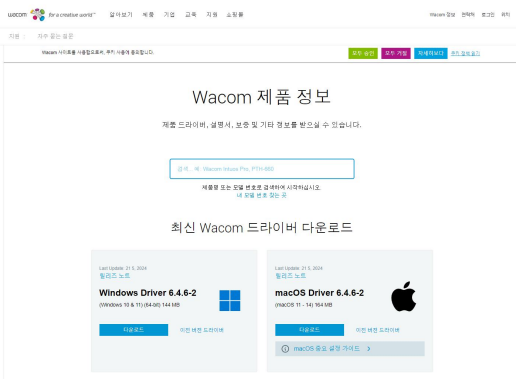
wacom for a creative world™ 알아보기 제품 기업 교육 지원 쇼핑몰 Wacom 계정 연락처 로그인 위치

지원 자주 묻는 질문

Wacom 사이트를 사용합으로써, 쿠키 사용에 동의합니다. 모두 승인 모두 거절 자세히보기 쿠키 정보 읽기

Wacom 제품 정보

제품 드라이버, 설명서, 보증 및 기타 정보를 받으실 수 있습니다.

검색 - 예: Wacom Intuos Pro, PTH-660

제품명 또는 모델 번호로 검색하여 시작하십시오.
내 모델 번호 찾는 곳

최신 Wacom 드라이버 다운로드

Last Update: 21 5, 2024
릴리즈 노트
Windows Driver 6.4.6-2
(Windows 10 & 11) (64-bit) 144 MB
다운로드 이전 버전 드라이버

Last Update: 21 5, 2024
릴리즈 노트
macOS Driver 6.4.6-2
(macOS 11 - 14) 164 MB
다운로드 이전 버전 드라이버
macOS 중요 설정 가이드 >